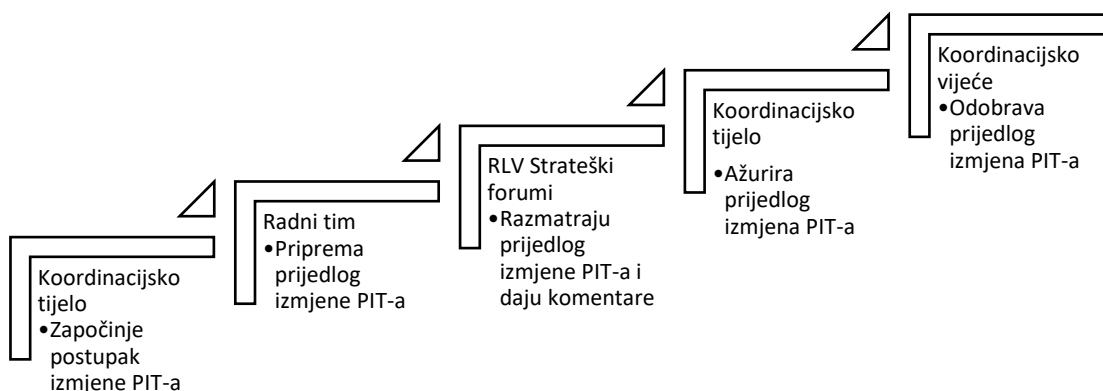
Koordinacijsko tijelo
•Započinje postupak izmjene PIT-a

Radni tim
•Priprema prijedlog izmjene PIT-a

RLV Strateški forumi
•Razmatraju prijedlog izmjene PIT-a i daju komentare

Koordinacijsko tijelo
•Ažurira prijedlog izmjena PIT-a

Koordinacijsko vijeće
•Odobrava prijedlog izmjena PIT-a